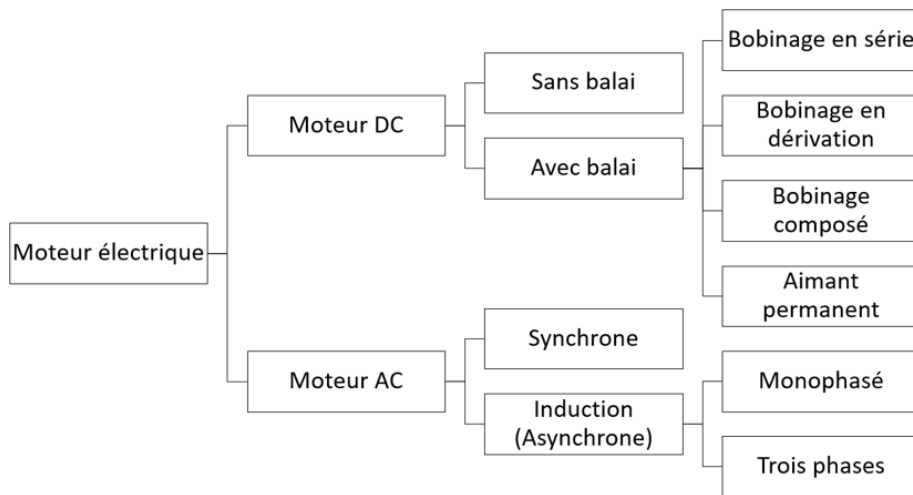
Moteur électrique

Moteur DC

Sans balai

Avec balai

Bobinage en série

Bobinage en dérivation

Bobinage composé

Aimant permanent

Moteur AC

Synchrone

Induction (Asynchrone)

Monophasé

Trois phases